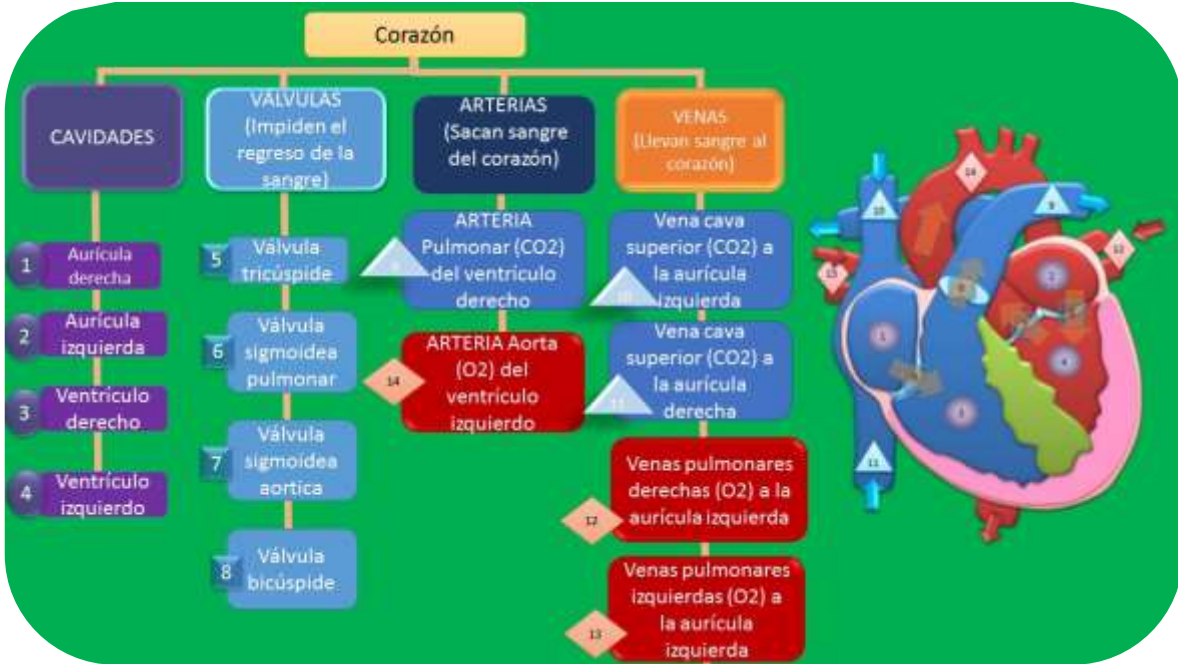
Corazón

CAVIDADES

VÁLVULAS (Impiden el regreso de la sangre)

ARTERIAS (Sacan sangre del corazón)

VENAS (Llevan sangre al corazón)

1 Aurícula derecha

2 Aurícula izquierda

3 Ventrículo derecho

4 Ventrículo izquierdo

5 Válvula tricúspide

6 Válvula sigmoidea pulmonar

7 Válvula sigmoidea aortica

8 Válvula bicúspide

9 ARTERIA Pulmonar (CO2) del ventrículo derecho

14 ARTERIA Aorta (O2) del ventrículo izquierdo

10 Vena cava superior (CO2) a la aurícula izquierda

11 Vena cava superior (CO2) a la aurícula derecha

12 Venas pulmonares derechas (O2) a la aurícula izquierda

13 Venas pulmonares izquierdas (O2) a la aurícula izquierda

14 10 9 12 13 2 5 8 1 4 3 11